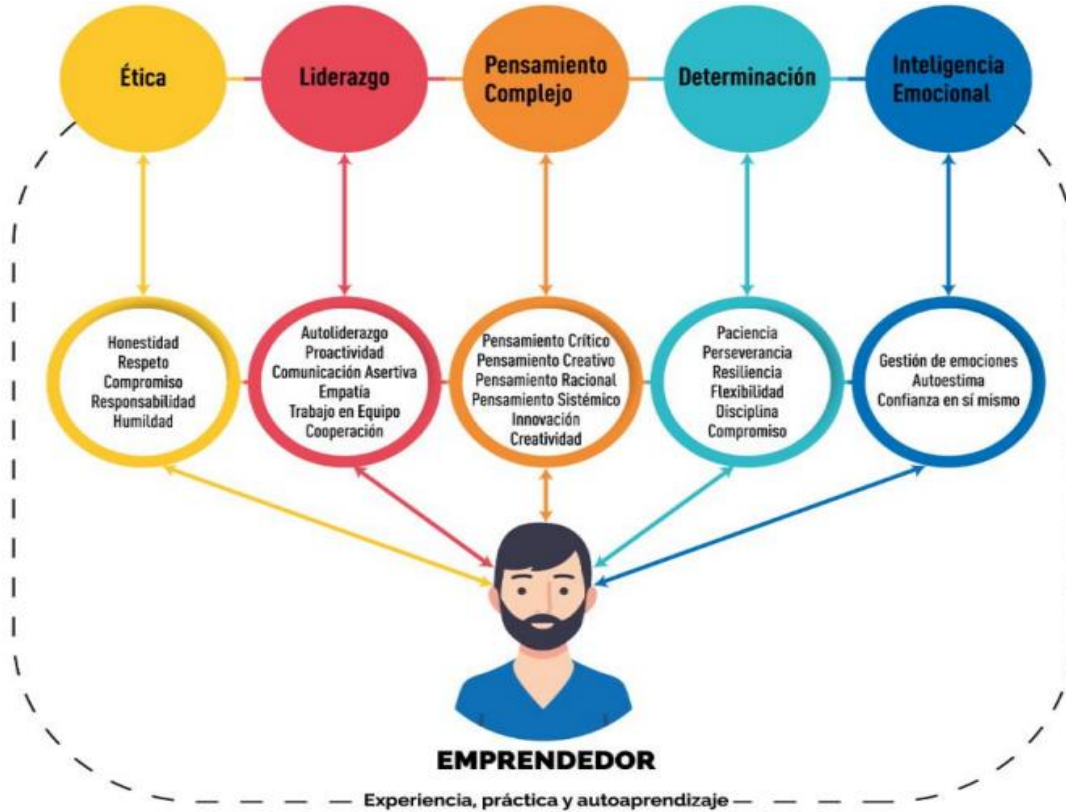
Ética

Liderazgo

Pensamiento Complejo

Determinación

Inteligencia Emocional

Honestidad
Respeto
Compromiso
Responsabilidad
Humildad

Autoliderazgo
Proactividad
Comunicación Asertiva
Empatía
Trabajo en Equipo
Cooperación

Pensamiento Crítico
Pensamiento Creativo
Pensamiento Racional
Pensamiento Sistémico
Innovación
Creatividad

Paciencia
Perseverancia
Resiliencia
Flexibilidad
Disciplina
Compromiso

Gestión de emociones
Autoestima
Confianza en sí mismo

EMPRENDEDOR

Experiencia, práctica y autoaprendizaje